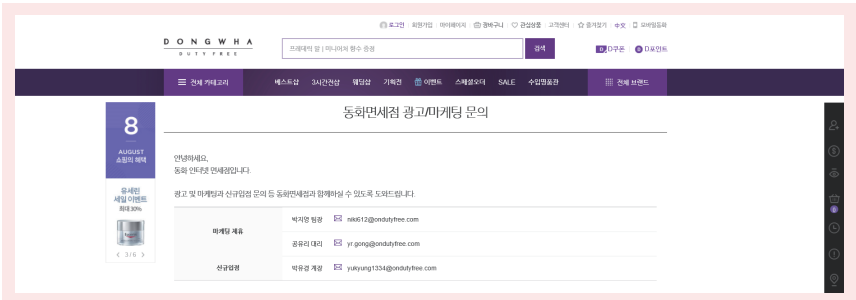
로그인 | 회원가입 | 마이페이지 | 장바구니 | 관심상품 | 고객센터 | 즐겨찾기 | 中文 | 모바일접속

DONGWHA
DUTY FREE

프레데릭 말 | 미니어처 향수 증정

검색

D쿠폰 D포인트

전체 카테고리 베스트샵 3시간전샵 웨딩샵 기획전 이벤트 스페셜오더 SALE 수입명품관 전체 브랜드

8
AUGUST
쇼핑의 혜택

유세린
세일 이벤트
최대 30%

< 3/6 >

동화면세점 광고/마케팅 문의

안녕하세요,
동화 인터넷 면세점입니다.

광고 및 마케팅과 신규입점 문의 등 동화면세점과 함께하실 수 있도록 도와드립니다.

| | | |
|---|---|---|
| 마케팅 제휴 | 박지영 팀장 | niki612@ondutyfree.com |
| | 공유리 대리 | yr.gong@ondutyfree.com |
| 신규입점 | 박유경 계장 | yukyung1334@ondutyfree.com |